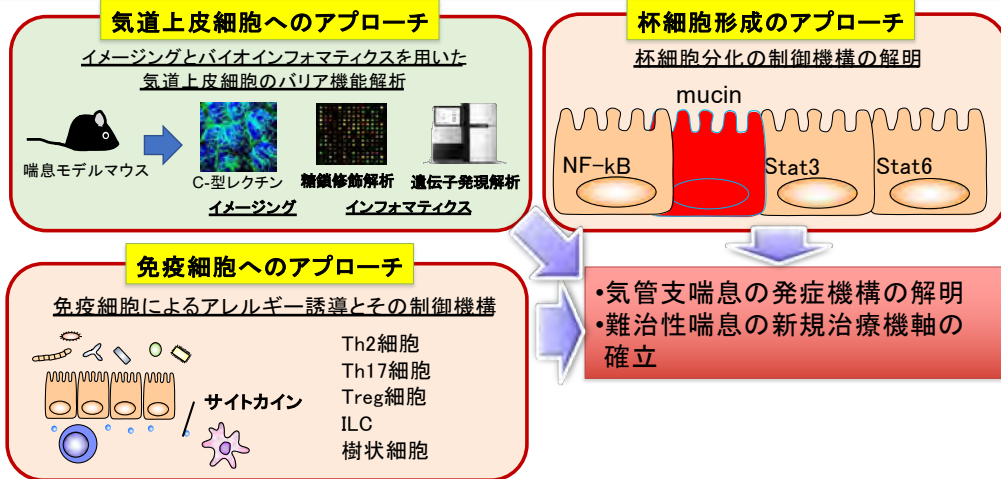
気道上皮細胞へのアプローチ

イメージングとバイオインフォマティクスを用いた気道上皮細胞のバリア機能解析

喘息モデルマウス

C-型レクチン

糖鎖修飾解析

遺伝子発現解析

イメージング

インフォマティクス

杯細胞形成のアプローチ

杯細胞分化の制御機構の解明

mucin

NF-kB

Stat3

Stat6

免疫細胞へのアプローチ

免疫細胞によるアレルギー誘導とその制御機構

サイトカイン

Th2細胞
Th17細胞
Treg細胞
ILC
樹状細胞

•気管支喘息の発症機構の解明
•難治性喘息の新規治療機軸の確立